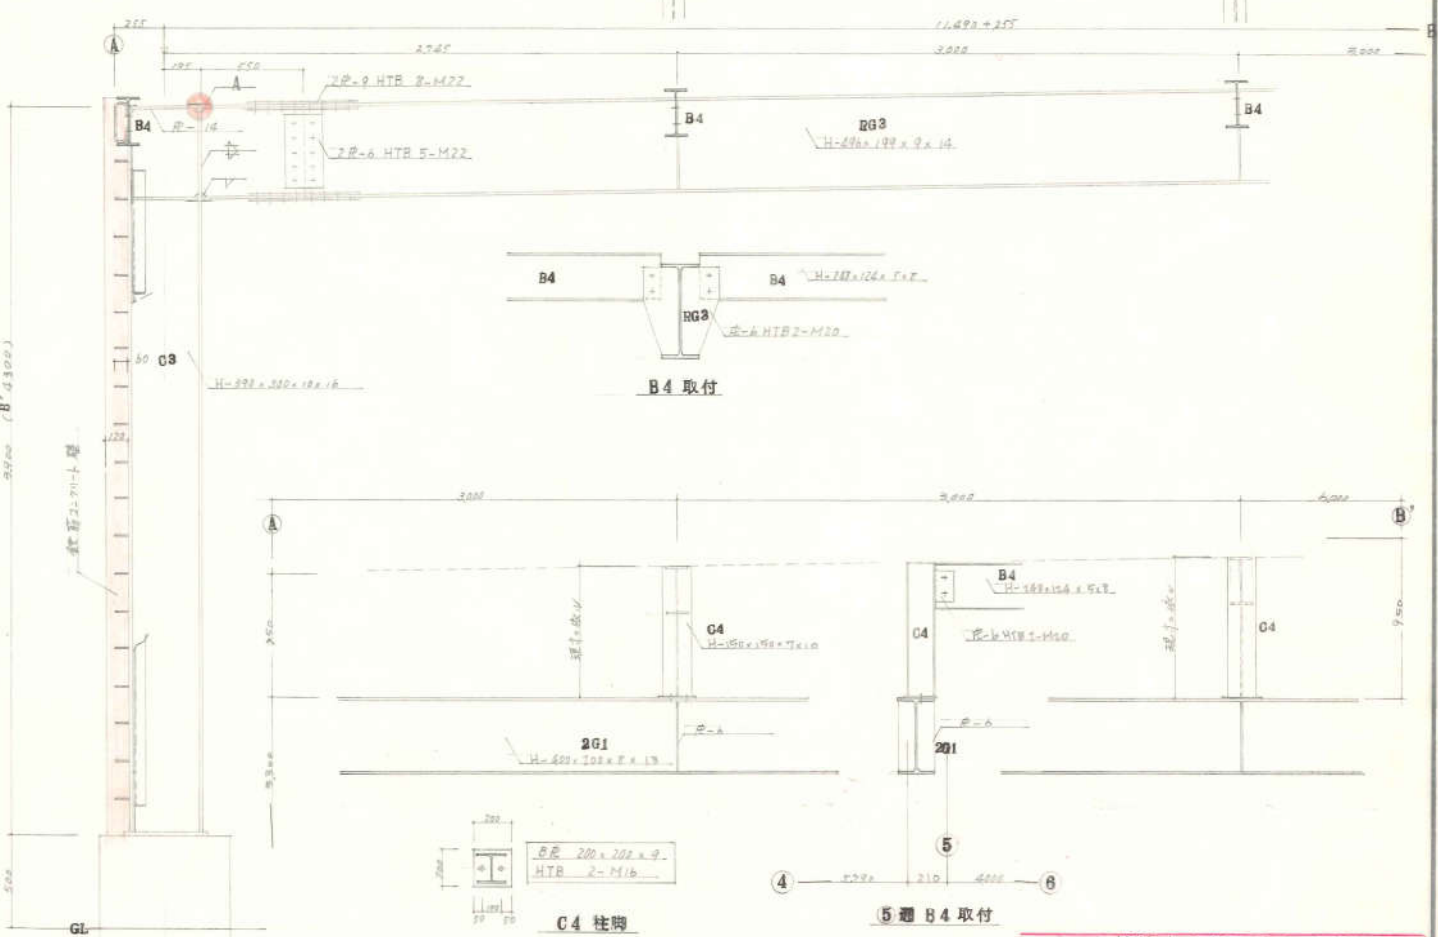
255
11,493 + 255
Ⓐ
2,745
3,000
3,000
195
550
A
2PL-9 HTB 8-M22
B4
PL-16
B4
B4
RG3
H-496×199×9×14
2PL-6 HTB 5-M22
B4
B4
H-248×124×5×8
RG3
PL-6 HTB 2-M20
B4 取付
60
C3
H-390×300×10×16
120
鉄筋コンクリート壁
3,900 (B' 4,300)
3,000
3,000
6,000
Ⓐ
Ⓑ'
B4
H-248×124×5×8
C4
950
C4
H-150×150×7×10
C4
PL-6 HTB 2-M20
C4
PL-6
PL-6
2G1
H-600×200×11×17
2G1
200
B.PL 200×200×9
HTB 2-M16
C4 柱脚
5
4
2,790
210
4,000
6
5通 B4 取付
500
GL